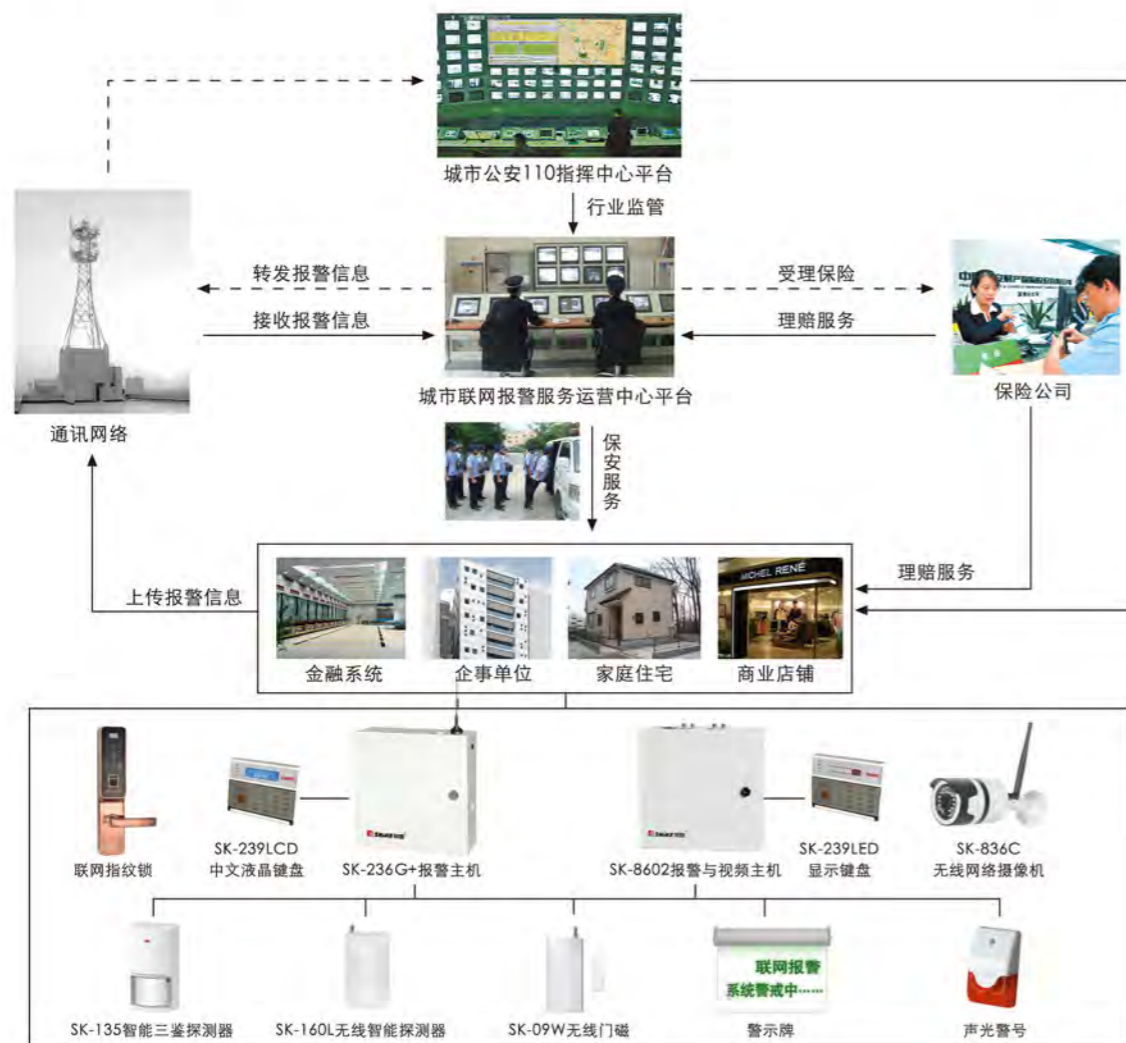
城市公安110指挥中心平台

行业监管

转发报警信息

接收报警信息

受理保险

理赔服务

城市联网报警服务运营中心平台

通讯网络

保险公司

保安服务

理赔服务

上传报警信息

MICHEL RENÉ

金融系统

企事单位

家庭住宅

商业店铺

联网指纹锁

SK-239LCD 中文液晶键盘

SK-236G+报警主机

SK-8602报警与视频主机

SK-239LED 显示键盘

SK-836C 无线网络摄像机

联网报警 系统警戒中……

SK-135智能三鉴探测器

SK-160L无线智能探测器

SK-09W无线门磁

警示牌

声光警号